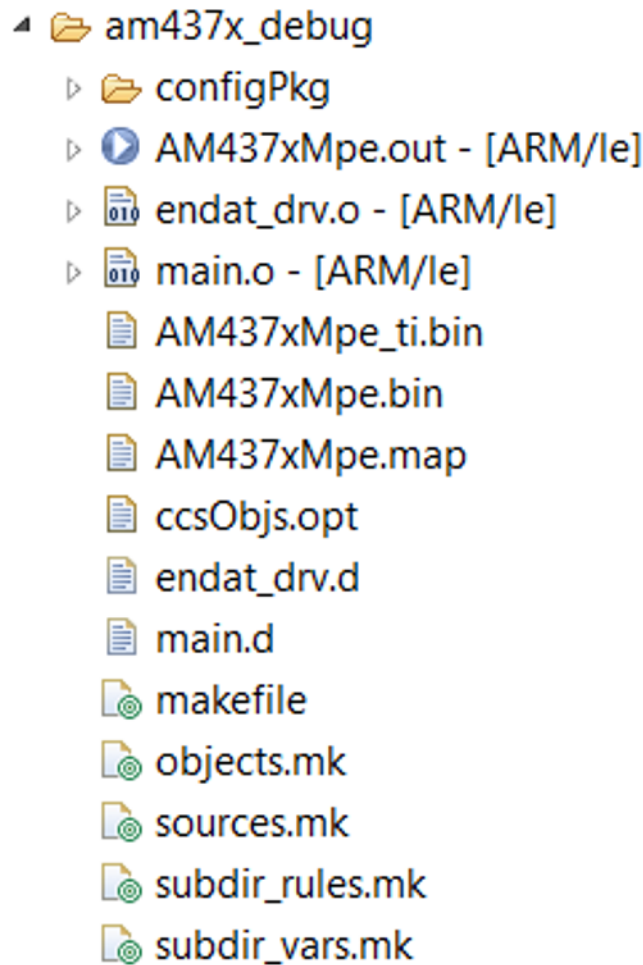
am437x_debug
configPkg
AM437xMpe.out - [ARM/le]
endat_drv.o - [ARM/le]
main.o - [ARM/le]
AM437xMpe_ti.bin
AM437xMpe.bin
AM437xMpe.map
ccsObjs.opt
endat_drv.d
main.d
makefile
objects.mk
sources.mk
subdir_rules.mk
subdir_vars.mk